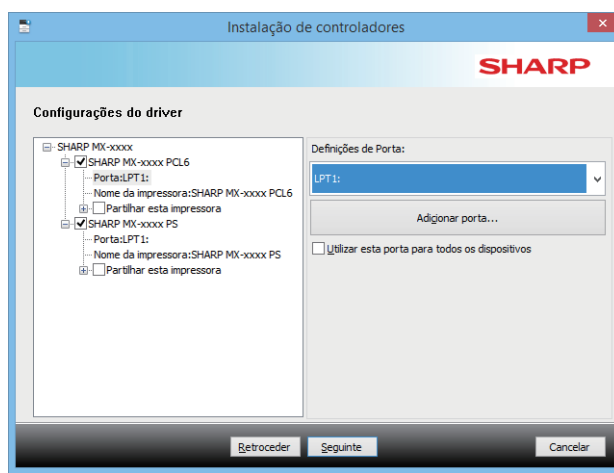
Instalação de controladores

SHARP

Configurações do driver

SHARP MX-xxxx
SHARP MX-xxxx PCL6
Porta:LPT1:
Nome da impressora:SHARP MX-xxxx PCL6
Partilhar esta impressora
SHARP MX-xxxx PS
Porta:LPT1:
Nome da impressora:SHARP MX-xxxx PS
Partilhar esta impressora

Definições de Porta:
LPT1:
Adicionar porta...
Utilizar esta porta para todos os dispositivos

Retroceder
Seguinte
Cancelar